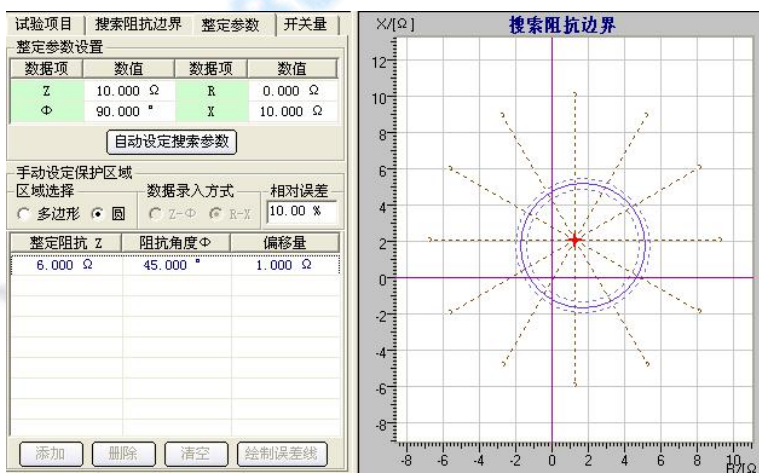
试验项目 | 搜索阻抗边界 | 整定参数 | 开关量

整定参数设置

| 数据项 | 数值 | 数据项 | 数值 |
|---|---|---|---|
| Z | 10.000 Ω | R | 0.000 Ω |
| Φ | 90.000 ° | X | 10.000 Ω |

自动设定搜索参数

手动设定保护区域

区域选择
多边形 圆

数据录入方式
Z-Φ R-X

相对误差
10.00 %

| 整定阻抗 Z | 阻抗角度Φ | 偏移量 |
|---|---|---|
| 6.000 Ω | 45.000 ° | 1.000 Ω |

添加 删除 清空 绘制误差线

X/[Ω]
搜索阻抗边界

12
10
8
6
4
2
0
-2
-4
-6
-8

-8 -6 -4 -2 0 2 4 6 8 10
R/Ω